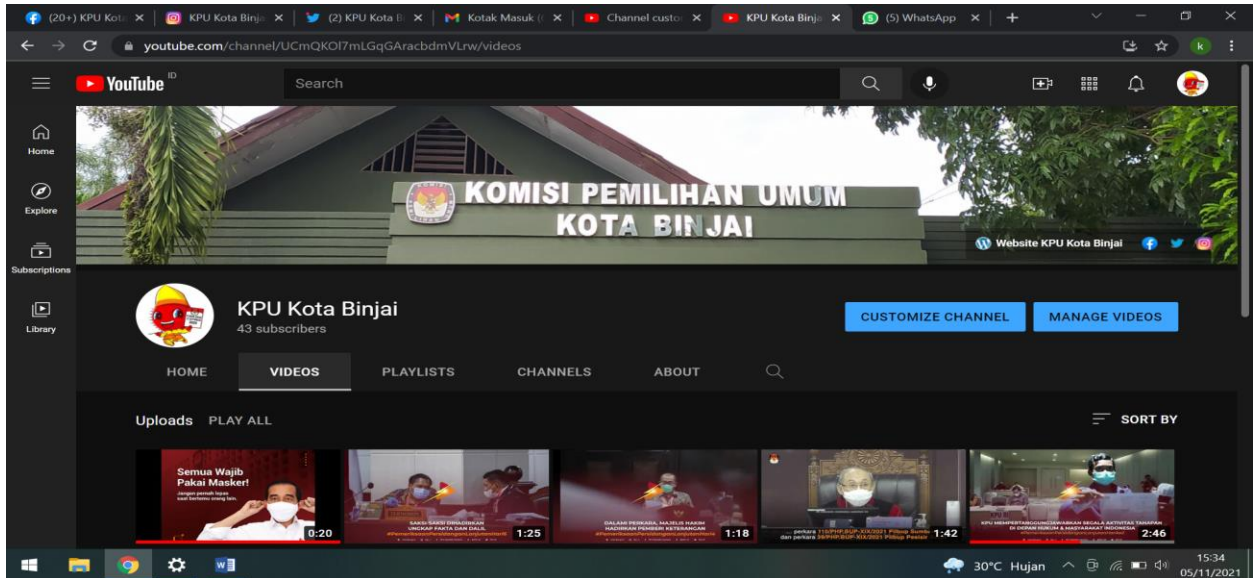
(20+) KPU Kota ×
KPU Kota Binja ×
(2) KPU Kota B ×
Kotak Masuk ( ×
Channel custo ×
KPU Kota Binja ×
(5) WhatsApp ×
+

youtube.com/channel/UCmQKOl7mLGqGAracbdmVLrw/videos

YouTube ID
Search

Home
Explore
Subscriptions
Library

KOMISI PEMILIHAN UMUM
KOTA BINJAI

Website KPU Kota Binjai

KPU Kota Binjai
43 subscribers

CUSTOMIZE CHANNEL
MANAGE VIDEOS

HOME
VIDEOS
PLAYLISTS
CHANNELS
ABOUT

Uploads PLAY ALL
SORT BY

Semua Wajib Pakai Masker!
Jangan pernah lepas saat bertemu orang lain.
0:20

SAKSI-SAKSI DIHADIRKAN UNGKAP FAKTA DAN DALIL
1:25

DALAM PERKARA, MAJELIS HAKIM HADIRKAN PEMBERI KETERANGAN
1:18

perkara 115/PHP.BUP-XIX/2021 Pilbup Sumba
dan perkara 39/PHP.BUP-XIX/2021 Pilbup Pesisir
1:42

KPU MEMPERTANGGUNGJAWABKAN SEGALA AKTIVITAS TAHAPAN DI DEPAN HUKUM & MASYARAKAT INDONESIA
2:46

30°C Hujan
15:34
05/11/2021